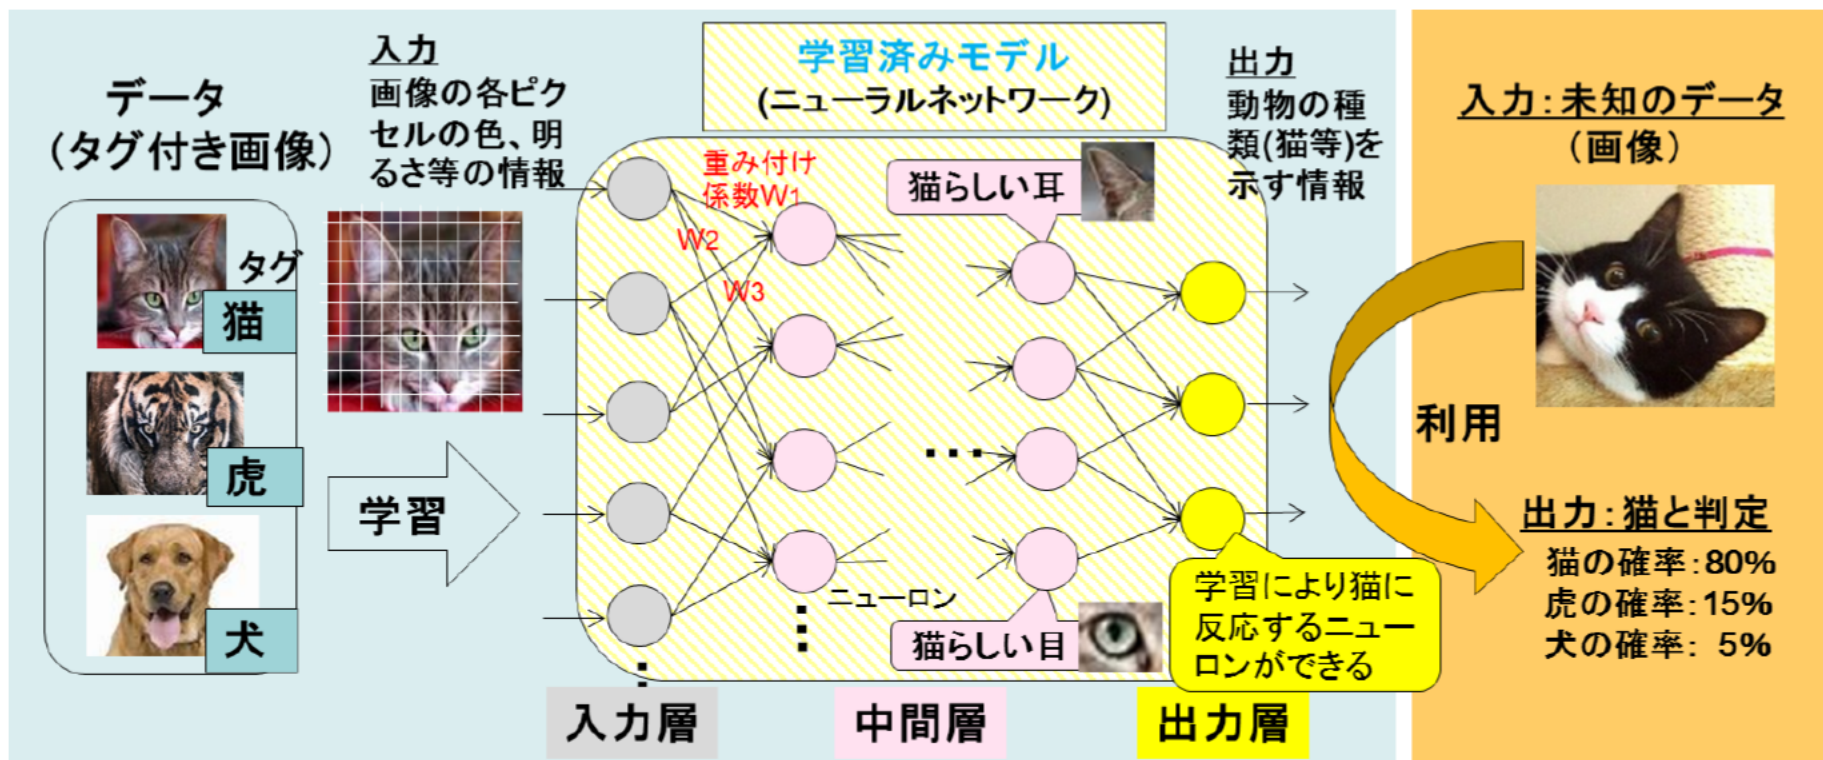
データ
(タグ付き画像)

入力
画像の各ピクセルの色、明るさ等の情報

学習済みモデル
(ニューラルネットワーク)

出力
動物の種類(猫等)を示す情報

入力:未知のデータ
(画像)

タグ
猫
虎
犬

学習

重み付け係数W1
W2
W3

猫らしい耳
猫らしい目

・・・

ニューロン

学習により猫に反応するニューロンができる

利用

出力:猫と判定
猫の確率:80%
虎の確率:15%
犬の確率: 5%

入力層
中間層
出力層